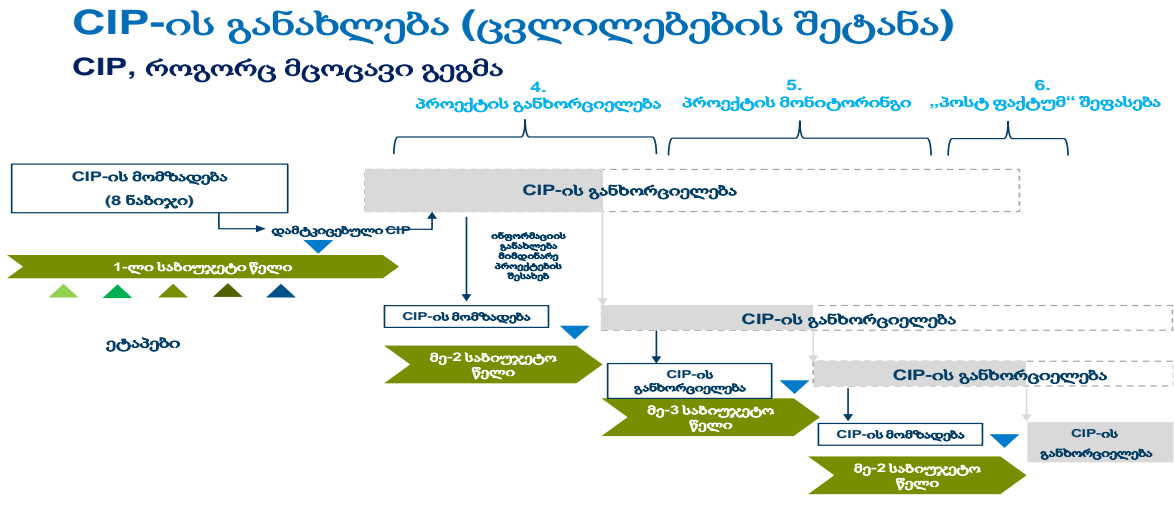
CIP-ის განახლება (ცვლილებების შეტანა)

CIP, როგორც მცოცავი გეგმა

4.
პროექტის განხორციელება

5.
პროექტის მონიტორინგი

6.
„პოსტ ფაქტუმ“ შეფასება

CIP-ის მომზადება
(8 ნაბიჯი)

CIP-ის განხორციელება

დამტკიცებული CIP

ინფორმაციის განახლება მიმდინარე პროექტების შესახებ

1-ლი საბიუჯეტო წელი

ეტაპები

CIP-ის მომზადება

CIP-ის განხორციელება

მე-2 საბიუჯეტო წელი

CIP-ის განხორციელება

CIP-ის განხორციელება

მე-3 საბიუჯეტო წელი

CIP-ის მომზადება

CIP-ის განხორციელება

მე-2 საბიუჯეტო წელი